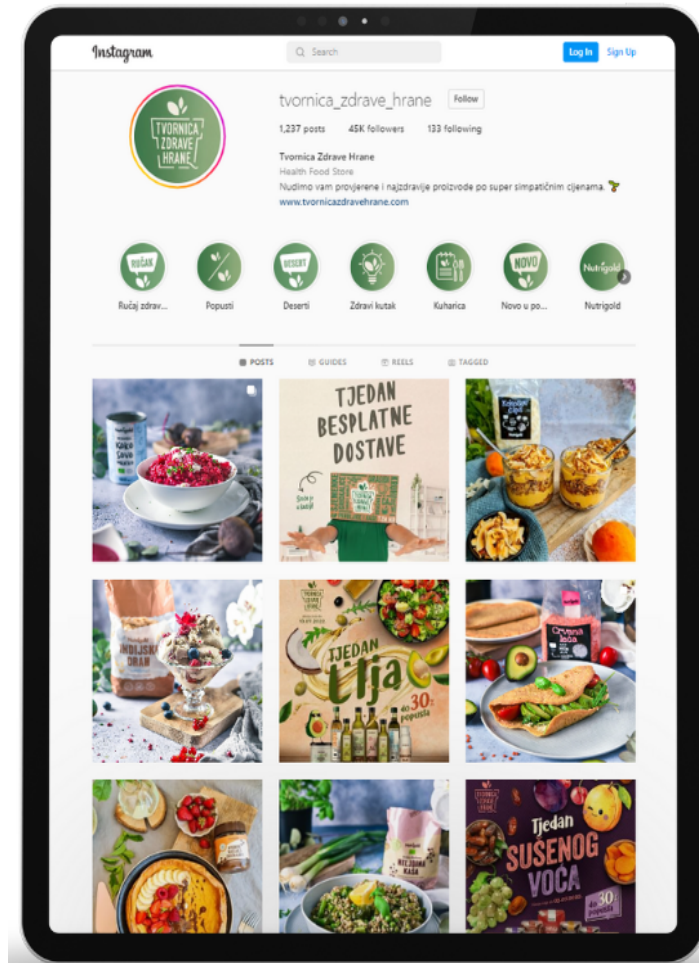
Instagram
Search
Log In
Sign Up

TVORNICA ZDRAVE HRANE

tvornica_zdrave_hrane
Follow

1,237 posts 45K followers 133 following

Tvornica Zdrave Hrane
Health Food Store
Nudimo vam provjerene i najzdravije proizvode po super simpatičnim cijenama.
www.tvornicazdravehrane.com

RUČAK
Ručaj zdrav...
Popusti
DESERT
Deserti
Zdravi kutak
Kuharica
NOVO
Novo u po...
Nutrigold
Nutrigold

POSTS
GUIDES
REELS
TAGGED

KAKAO SUVO

TJEDAN BESPLATNE DOSTAVE

INDIJSKI ORAH

TJEDAN ULJA do 30% popusta

Crvena leća

HELJDINA KAŠA

Tjedan SUŠENOG VOĆA do 30